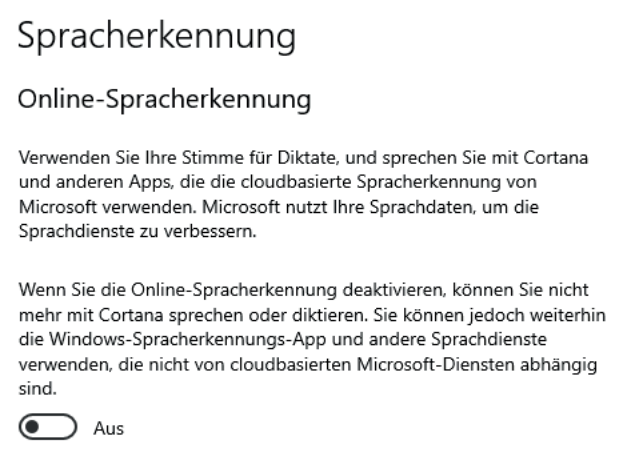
Spracherkennung

Online-Spracherkennung

Verwenden Sie Ihre Stimme für Diktate, und sprechen Sie mit Cortana und anderen Apps, die die cloudbasierte Spracherkennung von Microsoft verwenden. Microsoft nutzt Ihre Sprachdaten, um die Sprachdienste zu verbessern.

Wenn Sie die Online-Spracherkennung deaktivieren, können Sie nicht mehr mit Cortana sprechen oder diktieren. Sie können jedoch weiterhin die Windows-Spracherkennungs-App und andere Sprachdienste verwenden, die nicht von cloudbasierten Microsoft-Diensten abhängig sind.

Aus